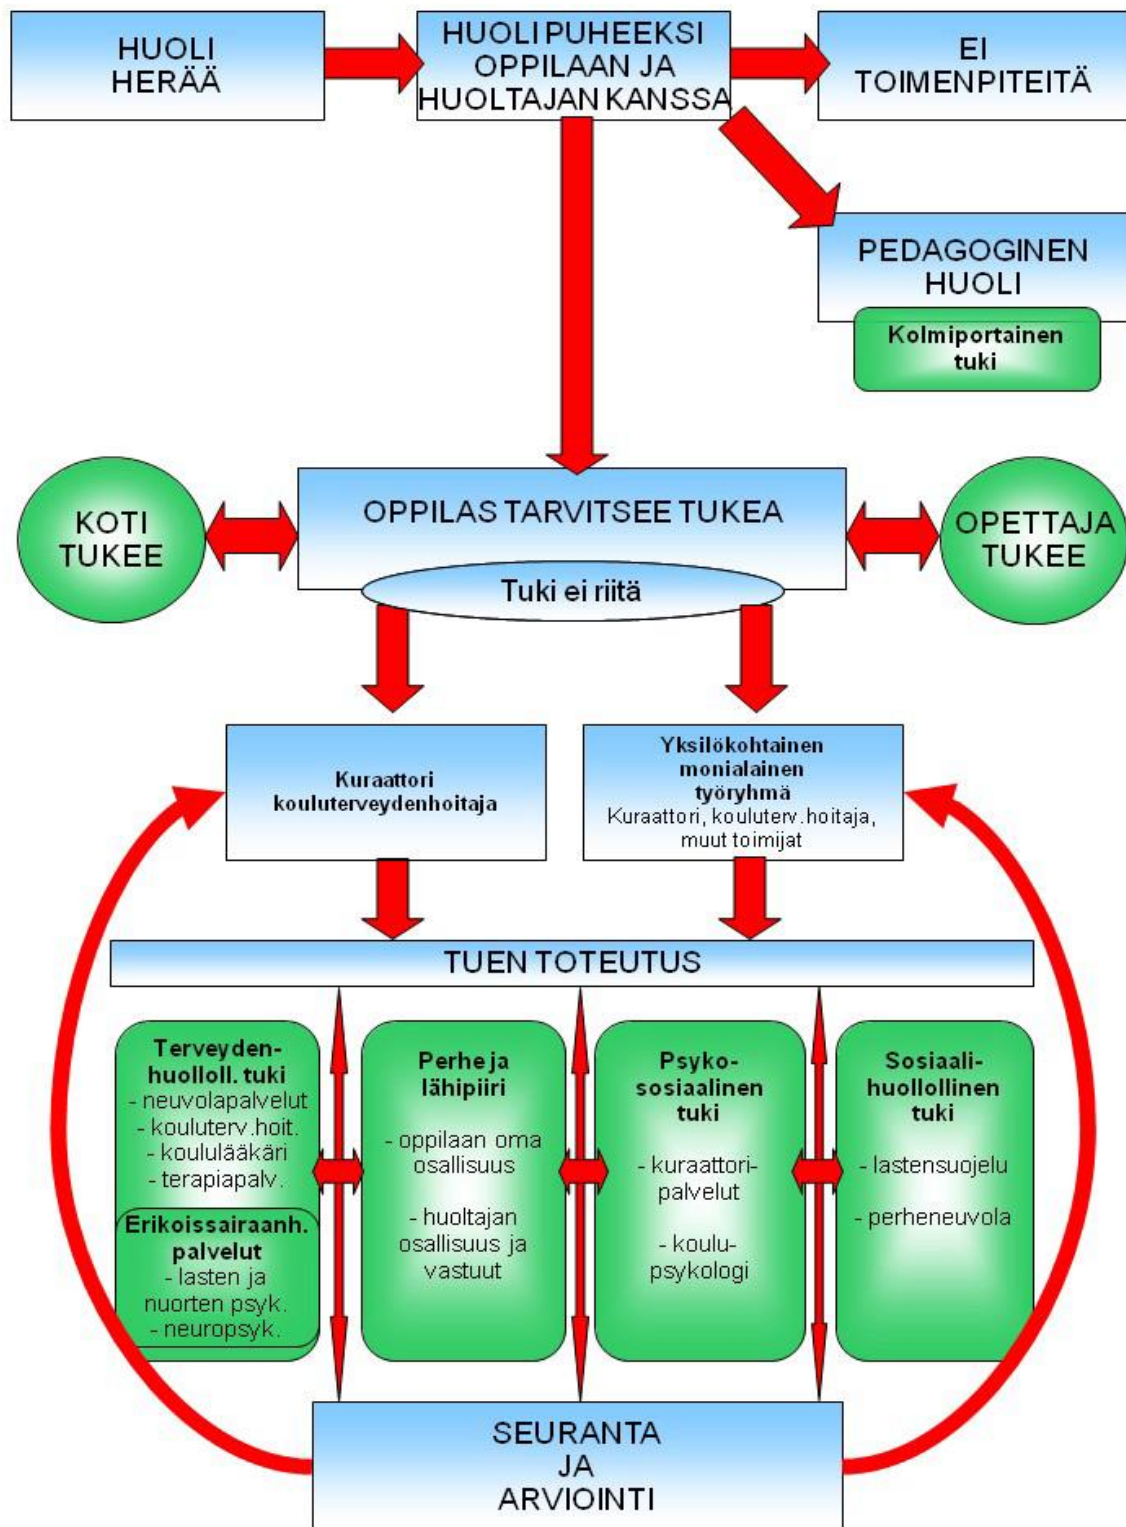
HUOLI HERÄÄ

HUOLI PUHEEKSI OPPILAAN JA HUOLTAJAN KANSSA

EI TOIMENPITEITÄ

PEDAGOGINEN HUOLI

Kolmiportainen tuki

KOTI TUKEE

OPPILAS TARVITSEE TUKEA

Tuki ei riitä

OPETTAJA TUKEE

Kuraattori kouluterveydenhoitaja

Yksilökohtainen monialainen työryhmä
Kuraattori, kouluterv.hoitaja, muut toimijat

TUEN TOTEUTUS

Terveydenhuolloll. tuki
- neuvolapalvelut
- kouluterv.hoit.
- koululääkäri
- terapiapalv.

Erikoissairaanh. palvelut
- lasten ja nuorten psyk.
- neuropsyk.

Perhe ja lähipiiri
- oppilaan oma osallisuus
- huoltajan osallisuus ja vastuut

Psykososiaalinen tuki
- kuraattoripalvelut
- koulupsykologi

Sosiaalihuollollinen tuki
- lastensuojelu
- perheneuvola

SEURANTA JA ARVIOINTI